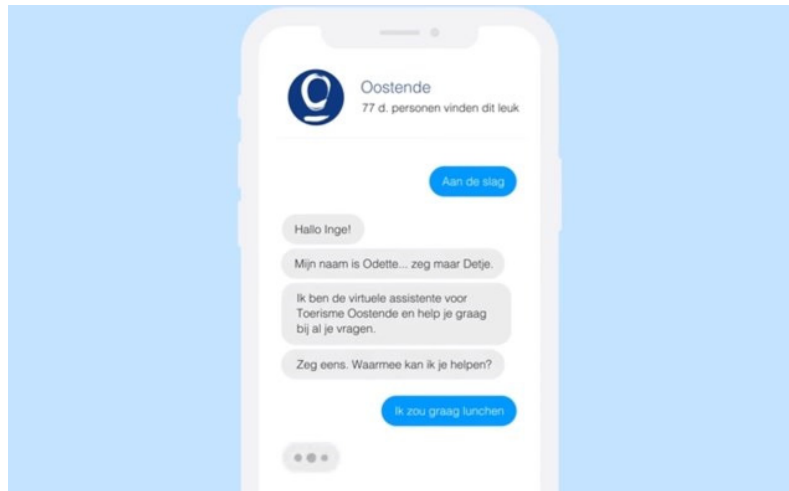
Oostende
77 d. personen vinden dit leuk

Aan de slag

Hallo Inge!

Mijn naam is Odette... zeg maar Detje.

Ik ben de virtuele assistente voor Toerisme Oostende en help je graag bij al je vragen.

Zeg eens. Waarmee kan ik je helpen?

Ik zou graag lunchen